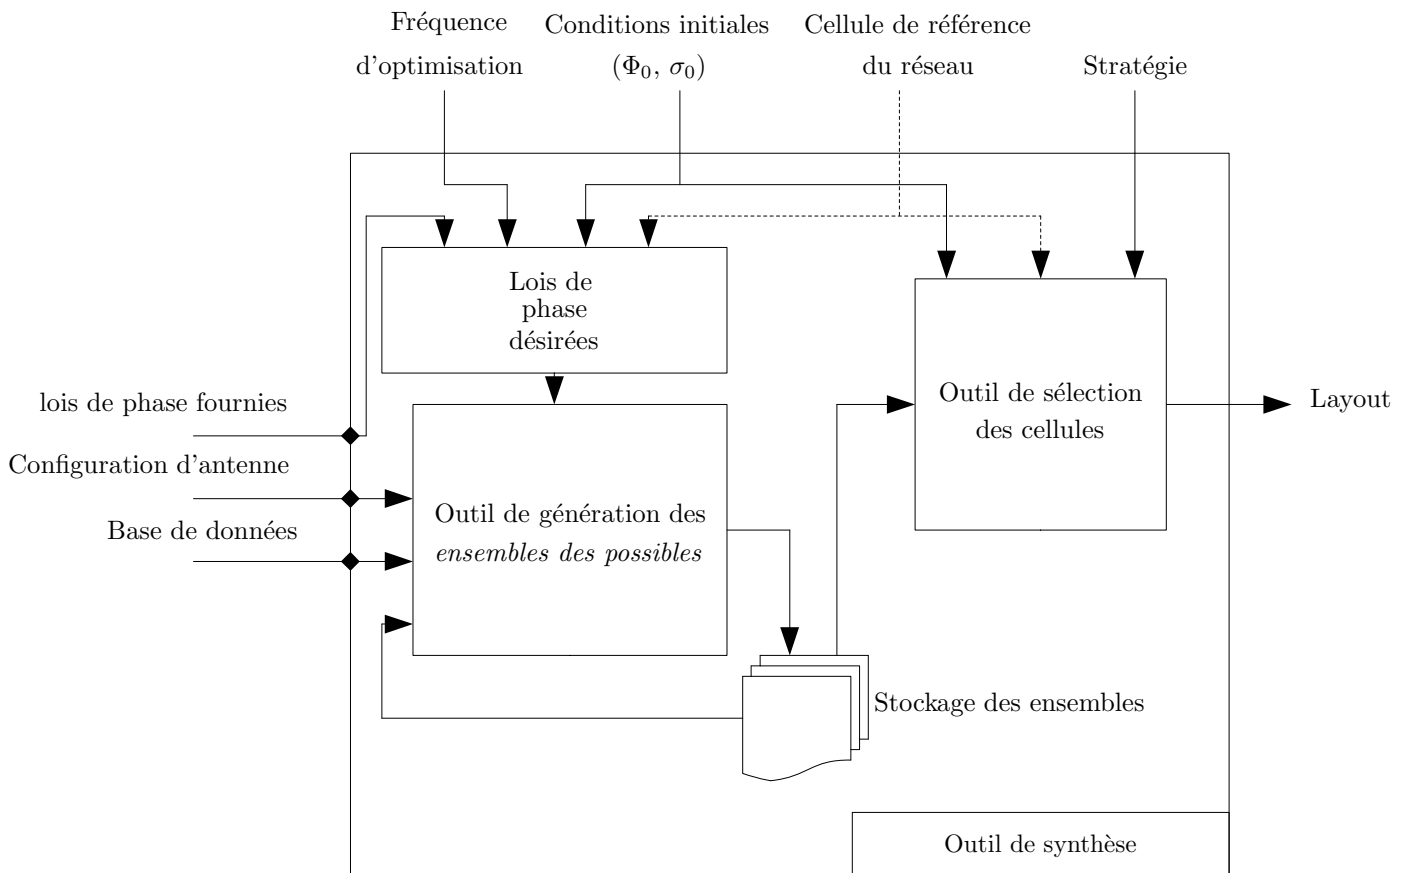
Fréquence d'optimisation

Conditions initiales ($\Phi_0$, $\sigma_0$)

Cellule de référence du réseau

Stratégie

Lois de phase désirées

lois de phase fournies

Configuration d'antenne

Base de données

Outil de génération des *ensembles des possibles*

Outil de sélection des cellules

Layout

Stockage des ensembles

Outil de synthèse